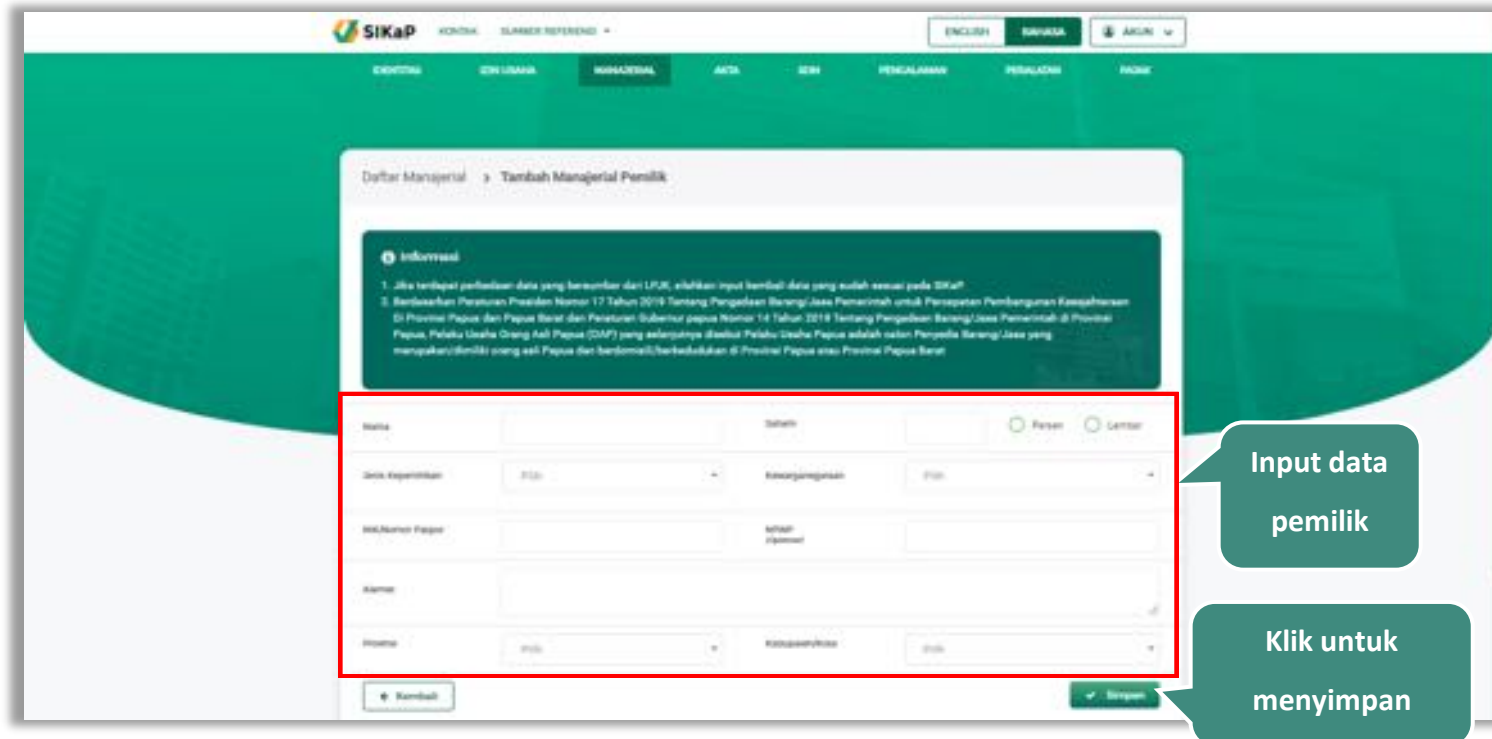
SIKaP KONTAK SUMBER REFERENSI ENGLISH BAHASA AKUN

IDENTITAS IZIN USAHA MANAJERIAL AKTA IZIN PENGALAMAN PERALATAN PAJAK

Daftar Manajerial > Tambah Manajerial Pemilik

Informasi

1. Jika terdapat perbedaan data yang bersumber dari LPJK, silahkan input kembali data yang sudah sesuai pada SIKaP.
2. Berdasarkan Peraturan Presiden Nomor 17 Tahun 2019 Tentang Pengadaan Barang/Jasa Pemerintah untuk Percepatan Pembangunan Kesejahteraan Di Provinsi Papua dan Papua Barat dan Peraturan Gubernur papua Nomor 14 Tahun 2019 Tentang Pengadaan Barang/Jasa Pemerintah di Provinsi Papua, Pelaku Usaha Orang Asli Papua (OAP) yang selanjutnya disebut Pelaku Usaha Papua adalah calon Penyedia Barang/Jasa yang merupakan/dimiliki orang asli Papua dan berdomisili/berkedudukan di Provinsi Papua atau Provinsi Papua Barat

Nama
Saham
Persen
Lembar
Jenis Kepemilikan
Pilih
Kewarganegaraan
Pilih
NIK/Nomor Paspor
NPWP (Optional)
Alamat
Provinsi
Pilih
Kabupaten/Kota
Pilih

Kembali
Simpan

Input data pemilik

Klik untuk menyimpan